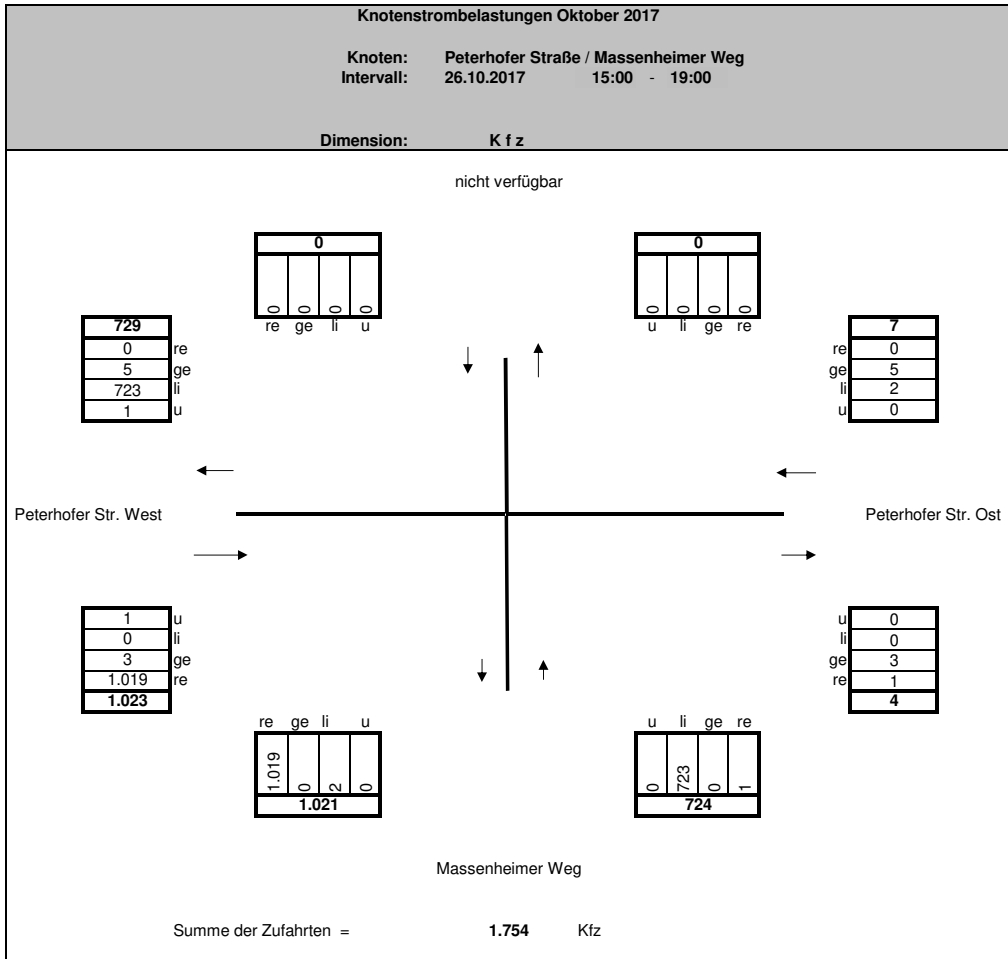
Knotenstrombelastungen Oktober 2017

Knoten: Peterhofer Straße / Massenheimer Weg
Intervall: 26.10.2017 15:00 - 19:00

Dimension: K f z

nicht verfügbar

| 0 | | | |
|---|---|---|---|
| 0 | 0 | 0 | 0 |
| re | ge | li | u |

| 0 | | | |
|---|---|---|---|
| 0 | 0 | 0 | 0 |
| u | li | ge | re |

| 729 | |
|---|---|
| 0 | re |
| 5 | ge |
| 723 | li |
| 1 | u |

| | 7 |
|---|---|
| re | 0 |
| ge | 5 |
| li | 2 |
| u | 0 |

Peterhofer Str. West

Peterhofer Str. Ost

| 1 | u |
|---|---|
| 0 | li |
| 3 | ge |
| 1.019 | re |
| 1.023 | |

| u | 0 |
|---|---|
| li | 0 |
| ge | 3 |
| re | 1 |
| | 4 |

| re | ge | li | u |
|---|---|---|---|
| 1.019 | 0 | 2 | 0 |
| 1.021 | | | |

| u | li | ge | re |
|---|---|---|---|
| 0 | 723 | 0 | 1 |
| 724 | | | |

Massenheimer Weg

Summe der Zufahrten = 1.754 Kfz